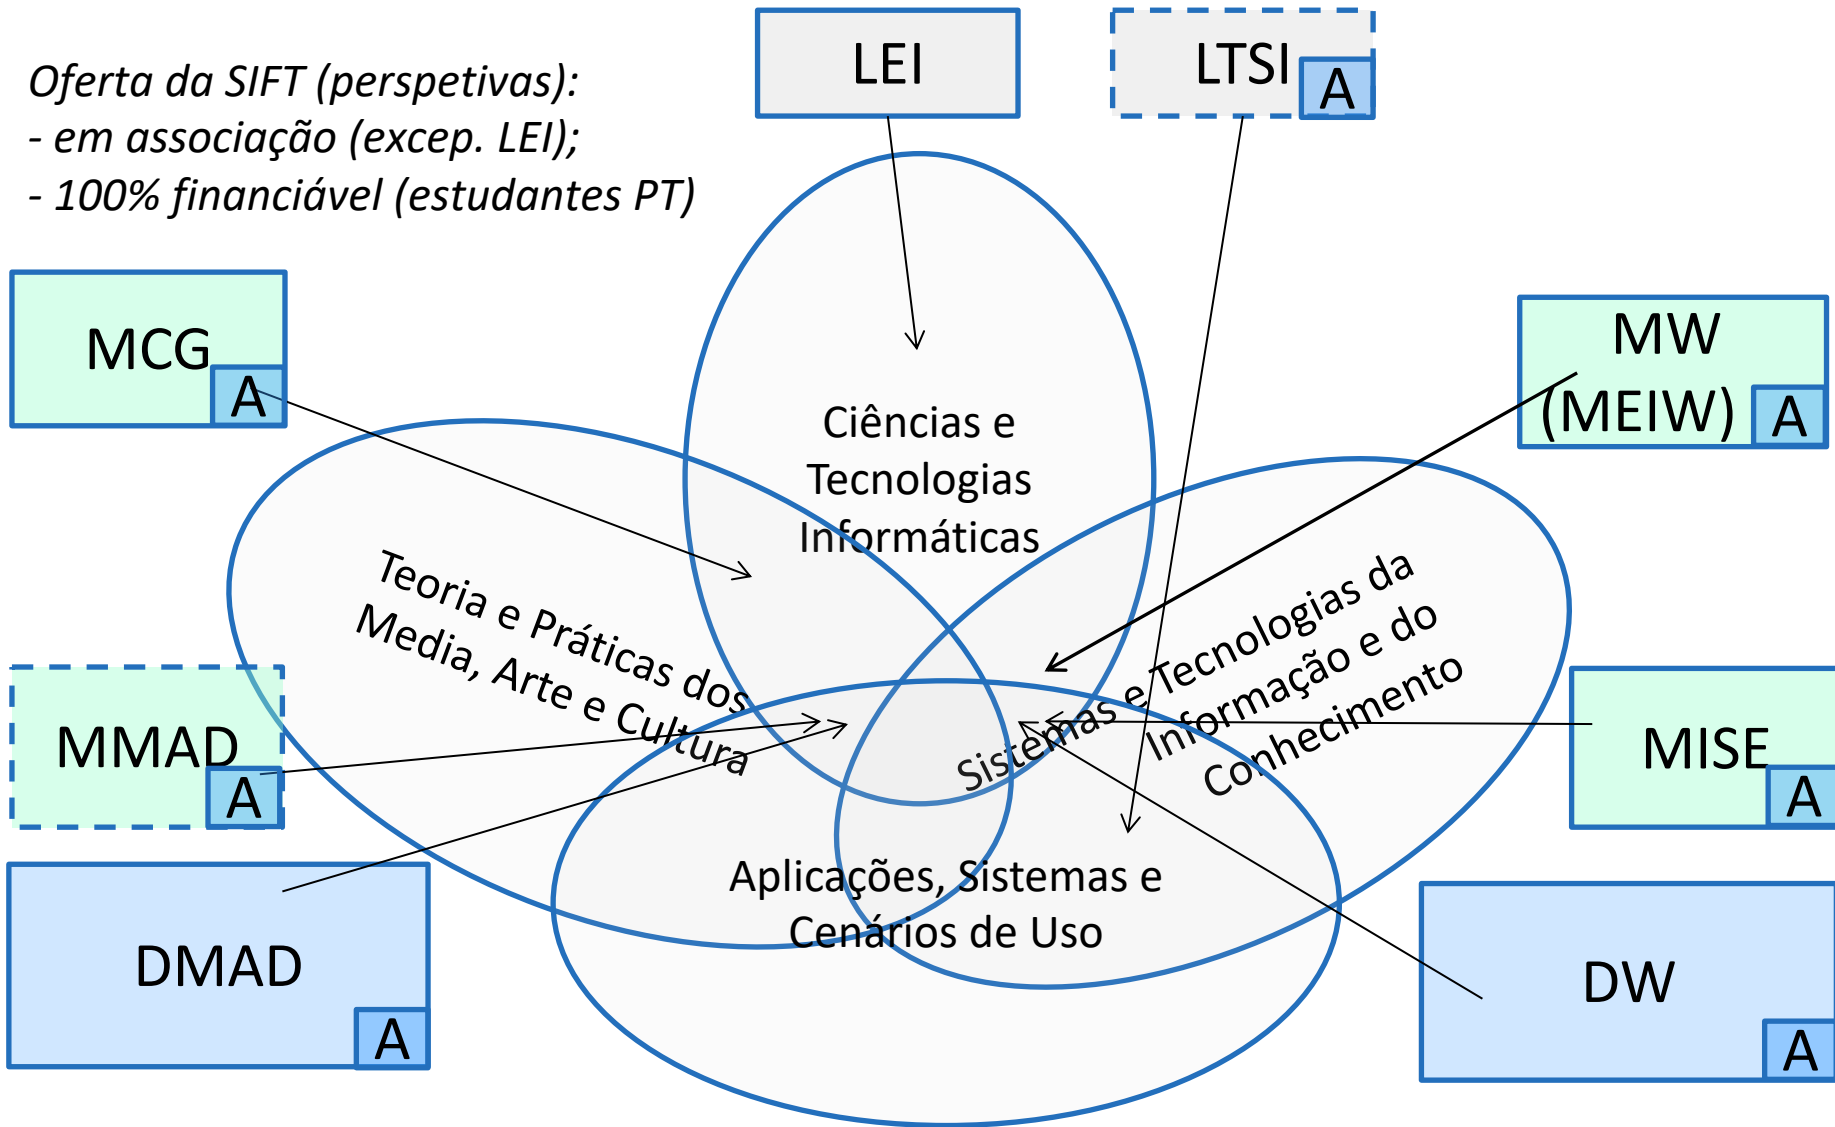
Oferta da SIFT (perspetivas):
- em associação (excep. LEI);
- 100% financiável (estudantes PT)

LEI

LTSI A

MCG A

MW (MEIW) A

Ciências e Tecnologias Informáticas

Teoria e Práticas dos Media, Arte e Cultura

Sistemas e Tecnologias da Informação e do Conhecimento

MMAD A

MISE A

Aplicações, Sistemas e Cenários de Uso

DMAD A

DW A